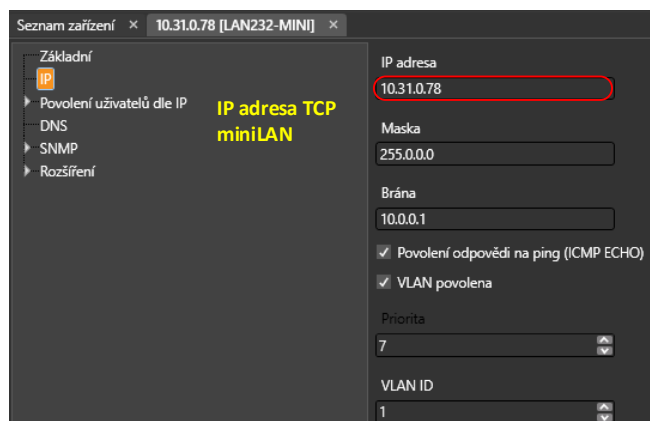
Seznam zařízení × 10.31.0.78 [LAN232-MINI] ×

Základní
IP
Povolení uživatelů dle IP
DNS
SNMP
Rozšíření

IP adresa TCP miniLAN

IP adresa
10.31.0.78
Maska
255.0.0.0
Brána
10.0.0.1
✓ Povolení odpovědi na ping (ICMP ECHO)
✓ VLAN povolena
Priorita
7
VLAN ID
1